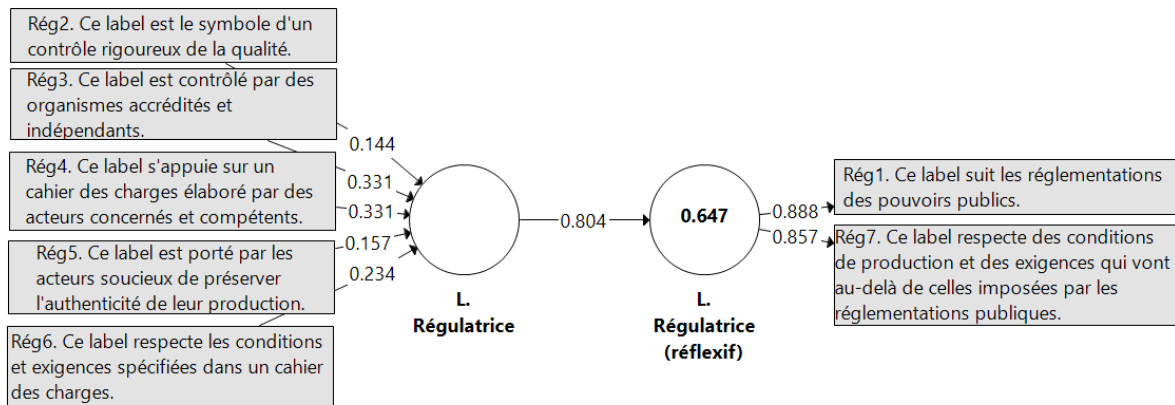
Rég2. Ce label est le symbole d'un contrôle rigoureux de la qualité.

Rég3. Ce label est contrôlé par des organismes accrédités et indépendants.

Rég4. Ce label s'appuie sur un cahier des charges élaboré par des acteurs concernés et compétents.

Rég5. Ce label est porté par les acteurs soucieux de préserver l'authenticité de leur production.

Rég6. Ce label respecte les conditions et exigences spécifiées dans un cahier des charges.

0.144
0.331
0.331
0.157
0.234

L.
Régulatrice

0.804

0.647

L.
Régulatrice
(réflexif)

0.888
0.857

Rég1. Ce label suit les réglementations des pouvoirs publics.

Rég7. Ce label respecte des conditions de production et des exigences qui vont au-delà de celles imposées par les réglementations publiques.